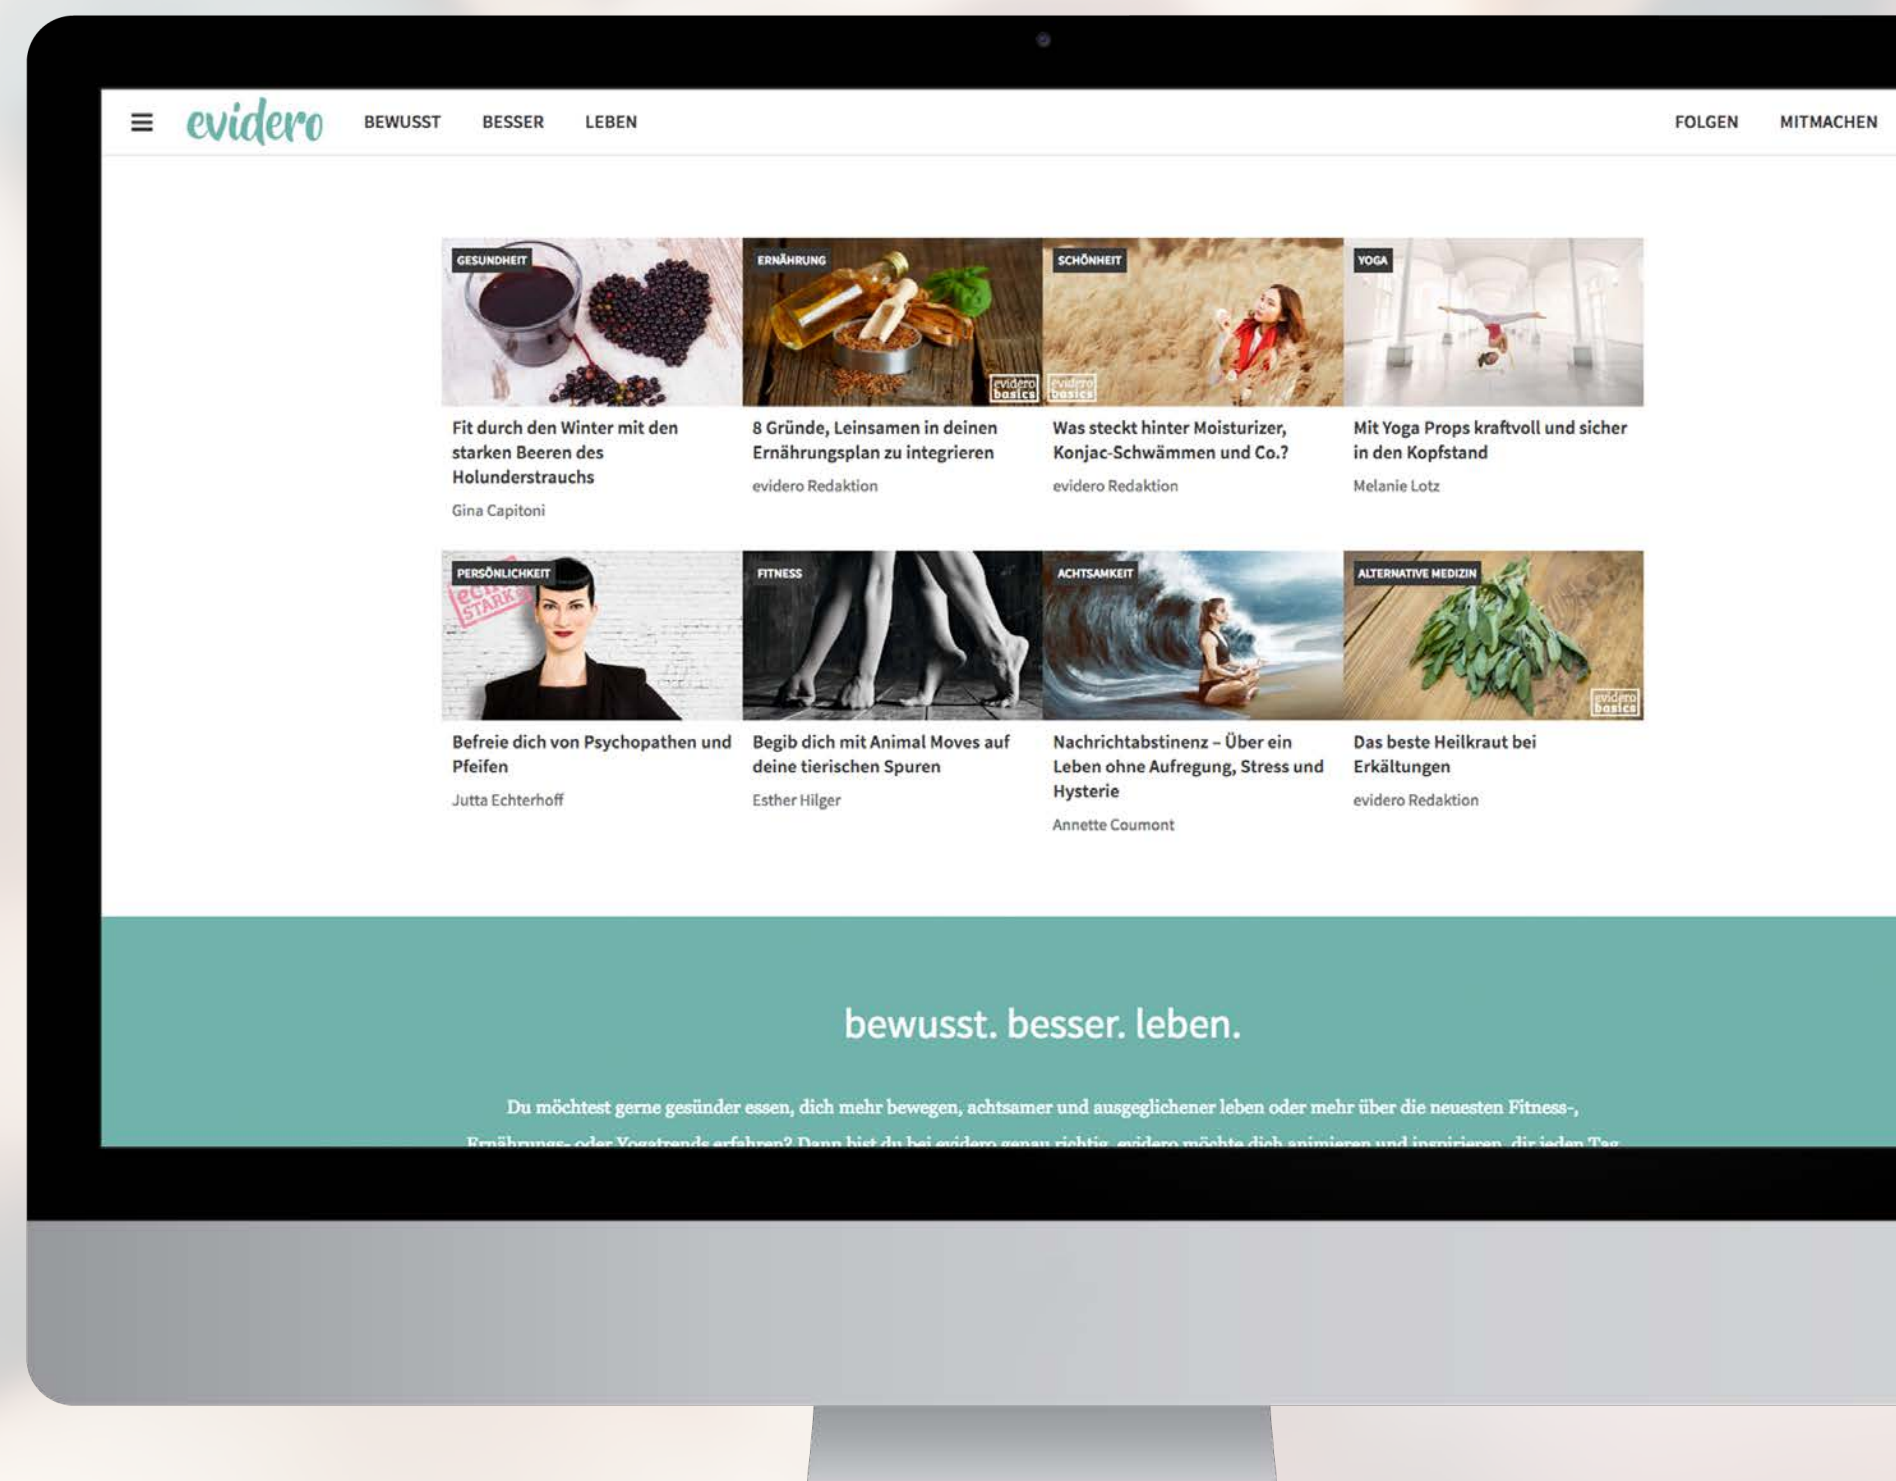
evidero BEWUSST BESSER LEBEN FOLGEN MITMACHEN

GESUNDHEIT
Fit durch den Winter mit den starken Beeren des Holunderstrauchs
Gina Capitoni

ERNÄHRUNG
evidero basics
8 Gründe, Leinsamen in deinen Ernährungsplan zu integrieren
evidero Redaktion

SCHÖNHEIT
evidero basics
Was steckt hinter Moisturizer, Konjac-Schwämmen und Co.?
evidero Redaktion

YOGA
Mit Yoga Props kraftvoll und sicher in den Kopfstand
Melanie Lotz

PERSÖNLICHKEIT
echt STARK
Befreie dich von Psychopathen und Pfeifen
Jutta Echterhoff

FITNESS
Begib dich mit Animal Moves auf deine tierischen Spuren
Esther Hilger

ACHTSAMKEIT
Nachrichtabstinenz – Über ein Leben ohne Aufregung, Stress und Hysterie
Annette Coumont

ALTERNATIVE MEDIZIN
evidero basics
Das beste Heilkraut bei Erkältungen
evidero Redaktion

bewusst. besser. leben.

Du möchtest gerne gesünder essen, dich mehr bewegen, achtsamer und ausgeglichener leben oder mehr über die neuesten Fitness-, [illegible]